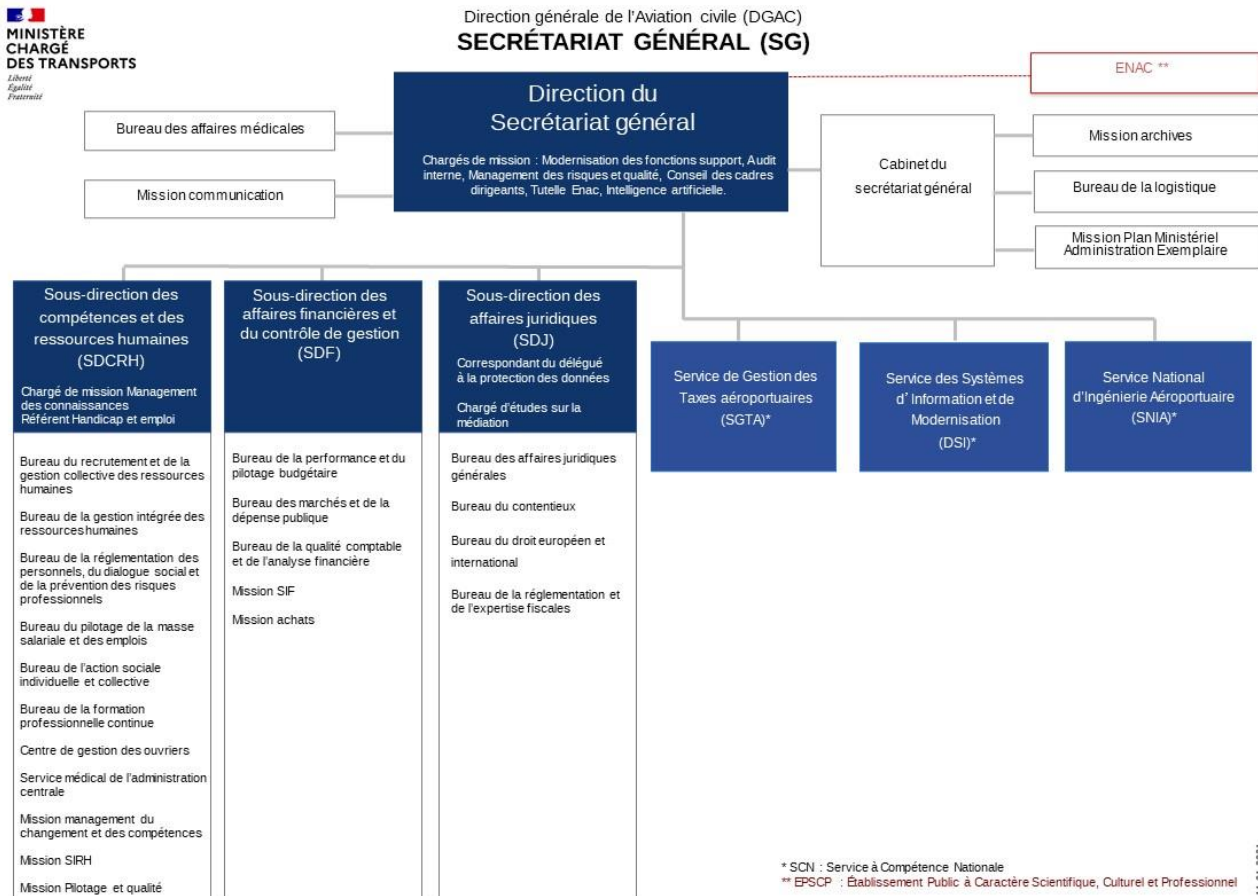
MINISTÈRE CHARGÉ DES TRANSPORTS
Liberté
Égalité
Fraternité

Direction générale de l'Aviation civile (DGAC)
SECRÉTARIAT GÉNÉRAL (SG)

ENAC **

Direction du Secrétariat général

Chargés de mission : Modernisation des fonctions support, Audit interne, Management des risques et qualité, Conseil des cadres dirigeants, Tutelle Enac, Intelligence artificielle.

Bureau des affaires médicales

Mission communication

Cabinet du secrétariat général

Mission archives

Bureau de la logistique

Mission Plan Ministériel Administration Exemplaire

Sous-direction des compétences et des ressources humaines (SDCRH)

Chargé de mission Management des connaissances
Référent Handicap et emploi

Bureau du recrutement et de la gestion collective des ressources humaines

Bureau de la gestion intégrée des ressources humaines

Bureau de la réglementation des personnels, du dialogue social et de la prévention des risques professionnels

Bureau du pilotage de la masse salariale et des emplois

Bureau de l'action sociale individuelle et collective

Bureau de la formation professionnelle continue

Centre de gestion des ouvriers

Service médical de l'administration centrale

Mission management du changement et des compétences

Mission SIRH

Mission Pilotage et qualité

Sous-direction des affaires financières et du contrôle de gestion (SDF)

Bureau de la performance et du pilotage budgétaire

Bureau des marchés et de la dépense publique

Bureau de la qualité comptable et de l'analyse financière

Mission SIF

Mission achats

Sous-direction des affaires juridiques (SDJ)

Correspondant du délégué à la protection des données

Chargé d'études sur la médiation

Bureau des affaires juridiques générales

Bureau du contentieux

Bureau du droit européen et international

Bureau de la réglementation et de l'expertise fiscales

Service de Gestion des Taxes aéroportuaires (SGTA)*

Service des Systèmes d' Information et de Modernisation (DSI)*

Service National d'Ingénierie Aéroportuaire (SNIA)*

* SCN : Service à Compétence Nationale
** EPSCP : Établissement Public à Caractère Scientifique, Culturel et Professionnel